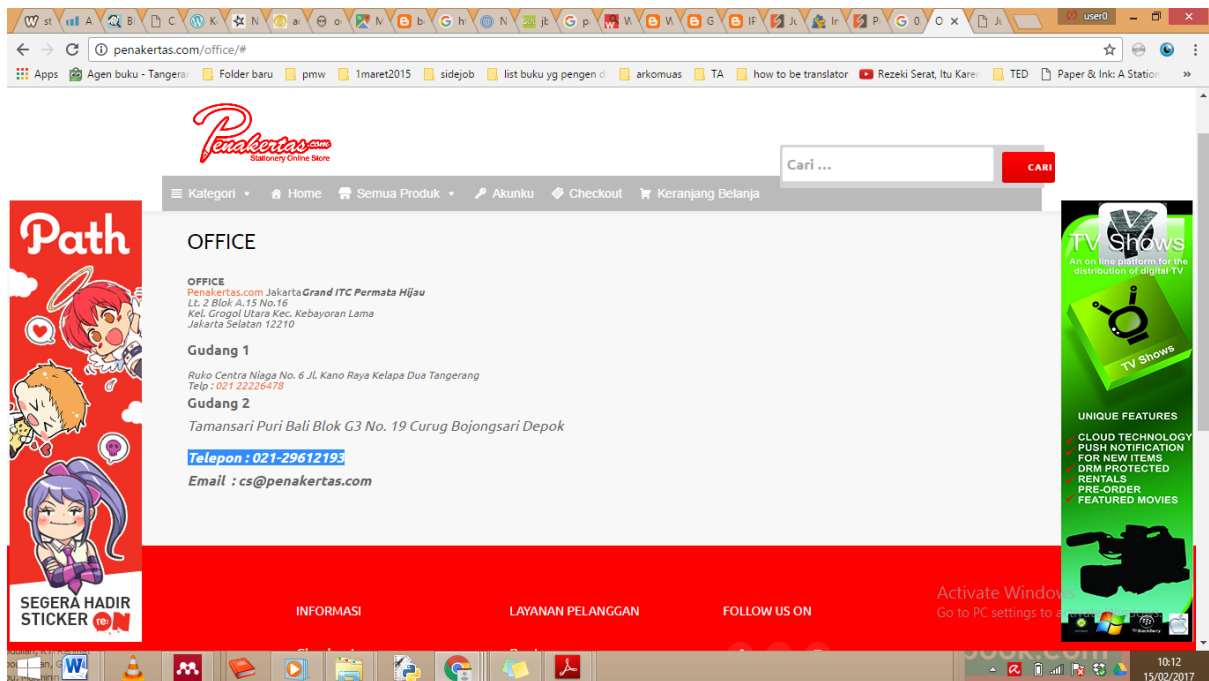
user0

penakertas.com/office/#

Apps Agen buku - Tangera Folder baru pmw 1maret2015 sidejob list buku yg pengen d arkomuas TA how to be translator Rezeki Serat, Itu Karer TED Paper & Ink: A Station »

Penakertas.com
Stationery Online Store

Cari ...
CARI

Kategori Home Semua Produk Akunku Checkout Keranjang Belanja

Path

SEGERA HADIR STICKER

OFFICE

OFFICE
Penakertas.com Jakarta Grand ITC Permata Hijau
Lt. 2 Blok A.15 No.16
Kel. Grogol Utara Kec. Kebayoran Lama
Jakarta Selatan 12210

Gudang 1

Ruko Centra Niaga No. 6 Jl. Kano Raya Kelapa Dua Tangerang
Telp : 021 22226478

Gudang 2

Tamansari Puri Bali Blok G3 No. 19 Curug Bojongsari Depok

Telepon : 021-29612193

Email : cs@penakertas.com

TV Shows
An on line platform for the distribution of digital TV

TV Shows

UNIQUE FEATURES
CLOUD TECHNOLOGY
PUSH NOTIFICATION
FOR NEW ITEMS
DRM PROTECTED
RENTALS
PRE-ORDER
FEATURED MOVIES

INFORMASI LAYANAN PELANGGAN FOLLOW US ON

Activate Windows
Go to PC settings to activate Windows.

10:12
15/02/2017